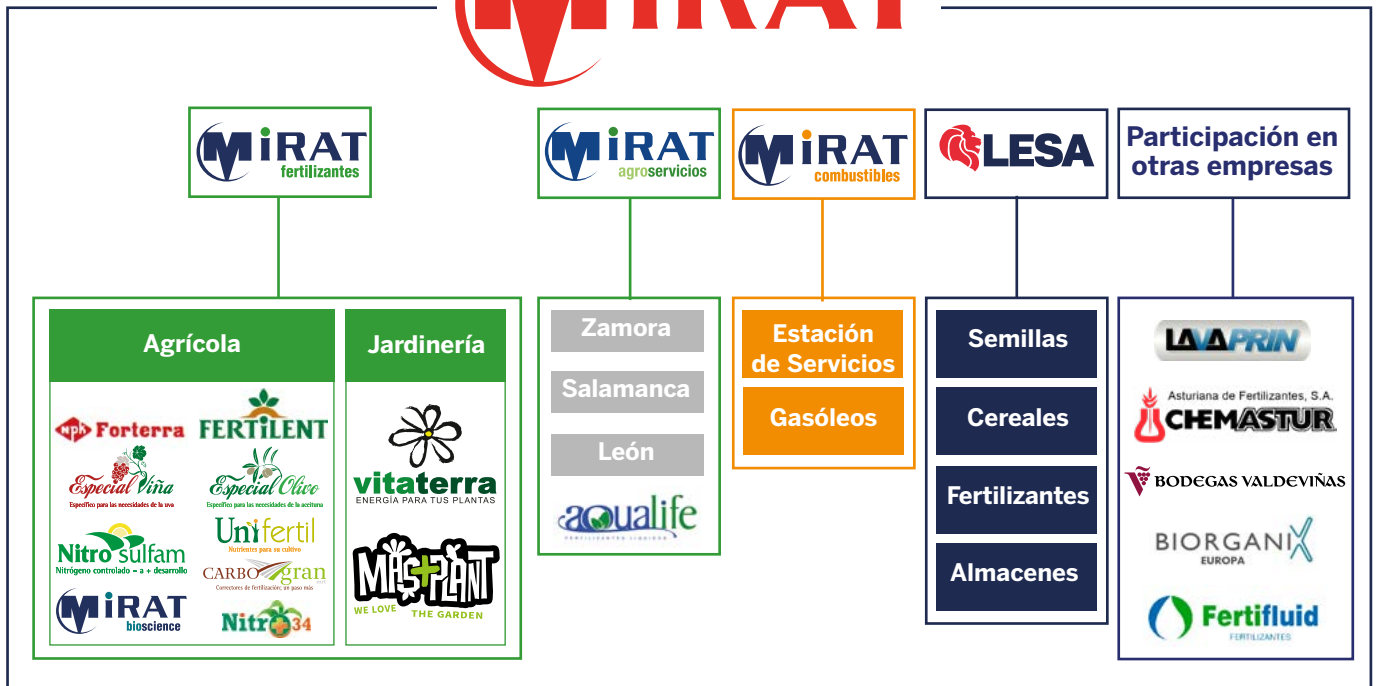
MIRAT

MIRAT fertilizantes

MIRAT agroservicios

MIRAT combustibles

LESA

Participación en otras empresas

Agrícola

Jardinería

Forterra
FERTILENT
Especial Viña
Específico para las necesidades de la uva
Especial Olivo
Específico para las necesidades de la aceituna
Nitro sulfam
Nitrógeno controlado = a + desarrollo
Unifertil
Nutrientes para su cultivo
CARBOgran
Correctores de fertilización: un paso más
MIRAT bioscience
Nitro 34

vitaterra
ENERGÍA PARA TUS PLANTAS
MAS PLANT
WE LOVE THE GARDEN

Zamora
Salamanca
León
aqualife

Estación de Servicios
Gasóleos

Semillas
Cereales
Fertilizantes
Almacenes

LAVAPRIN
Asturiana de Fertilizantes, S.A.
CHEMASTUR
BODEGAS VALDEVIÑAS
BIORGANIX
EUROPA
Fertifluid
FERTILIZANTES